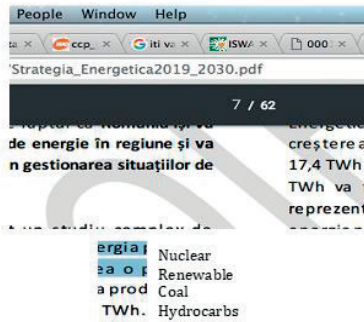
People Window Help

ta × ccp_ × iti va × ISWA × 000 ×

'Strategia_Energetica2019_2030.pdf

7 / 62

de energie în regiune și va
n gestionarea situațiilor de

creștere a
17,4 TWh
TWh va
reprezent

ergia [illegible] Nuclear
ea o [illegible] Renewable
a prod Coal
TWh. Hydrocarbs